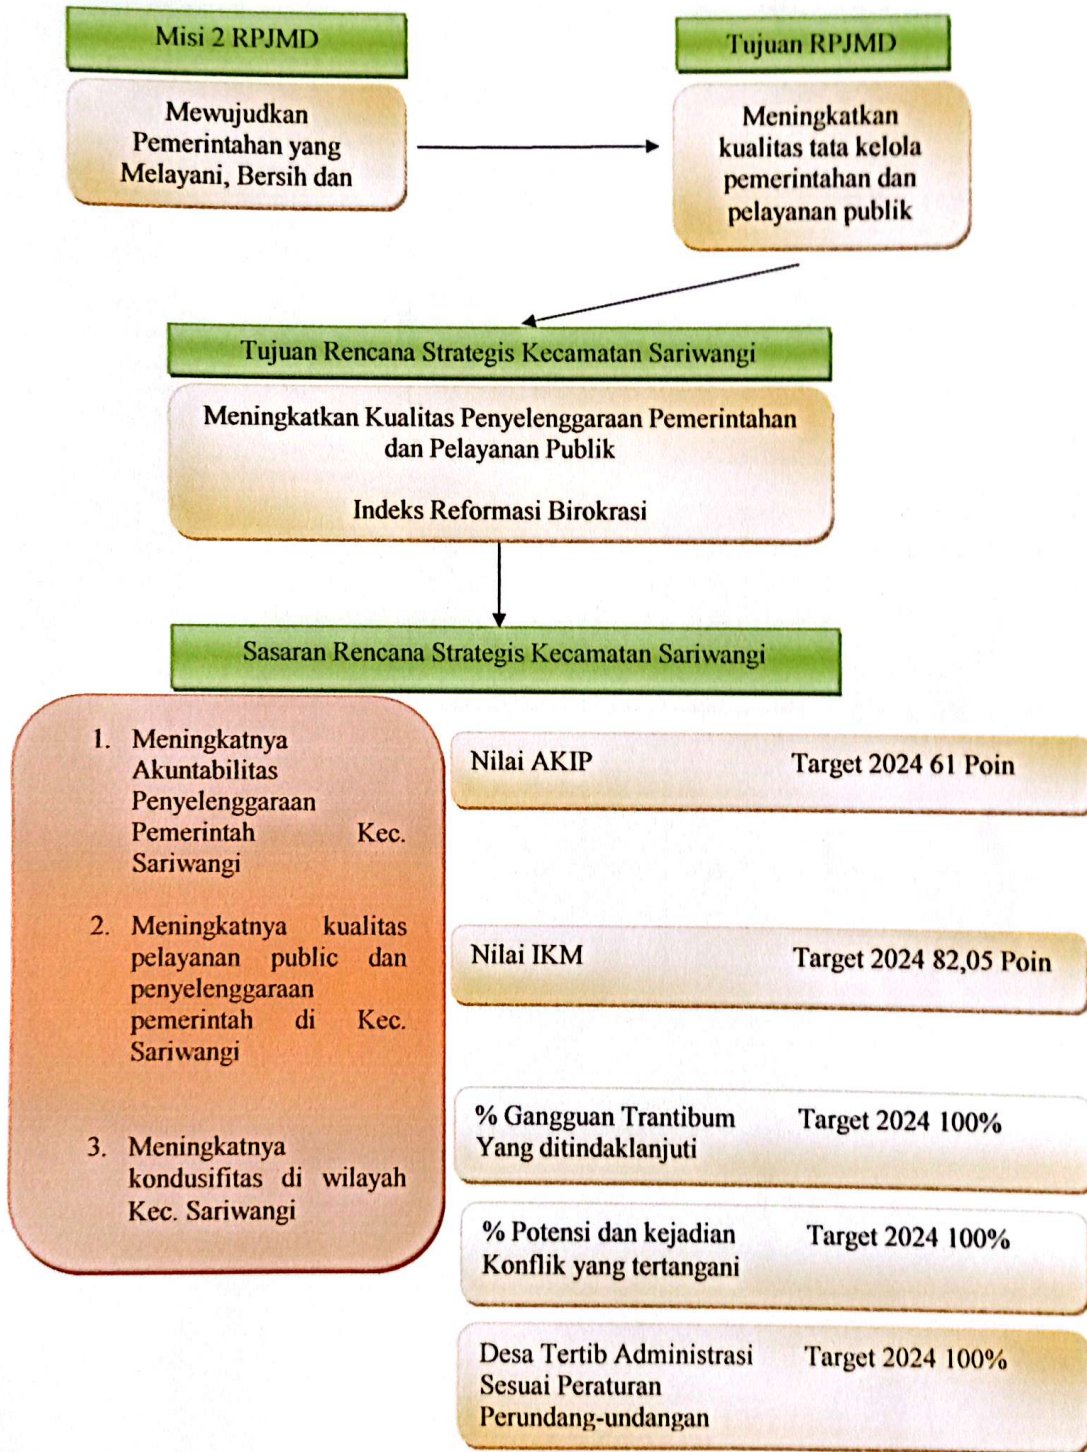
Misi 2 RPJMD

Mewujudkan Pemerintahan yang Melayani, Bersih dan

Tujuan RPJMD

Meningkatkan kualitas tata kelola pemerintahan dan pelayanan publik

Tujuan Rencana Strategis Kecamatan Sariwangi

Meningkatkan Kualitas Penyelenggaraan Pemerintahan dan Pelayanan Publik

Indeks Reformasi Birokrasi

Sasaran Rencana Strategis Kecamatan Sariwangi

1. Meningkatnya Akuntabilitas Penyelenggaraan Pemerintah Kec. Sariwangi

2. Meningkatnya kualitas pelayanan public dan penyelenggaraan pemerintah di Kec. Sariwangi

3. Meningkatnya kondusifitas di wilayah Kec. Sariwangi

Nilai AKIP Target 2024 61 Poin

Nilai IKM Target 2024 82,05 Poin

% Gangguan Trantibum Yang ditindaklanjuti Target 2024 100%

% Potensi dan kejadian Konflik yang tertangani Target 2024 100%

Desa Tertib Administrasi Sesuai Peraturan Perundang-undangan Target 2024 100%